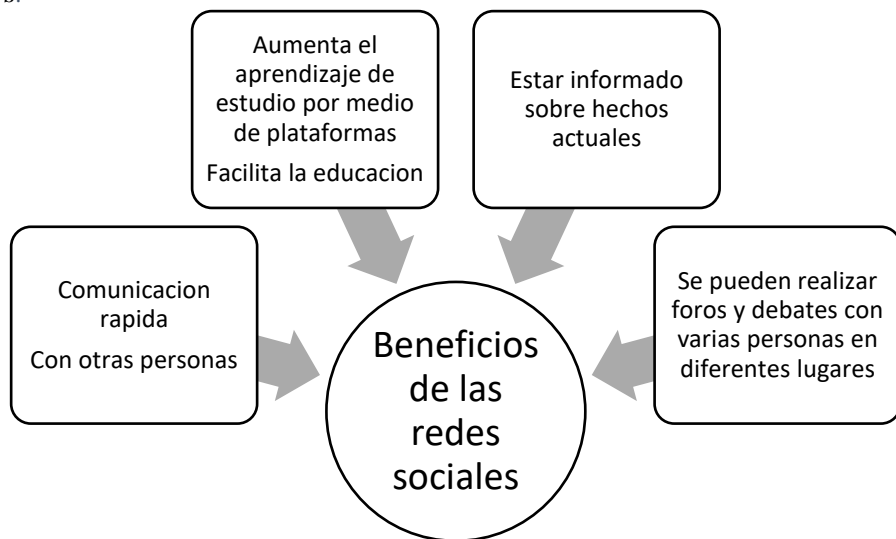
Aumenta el aprendizaje de estudio por medio de plataformas

Facilita la educacion

Estar informado sobre hechos actuales

Comunicacion rapida

Con otras personas

Beneficios de las redes sociales

Se pueden realizar foros y debates con varias personas en diferentes lugares